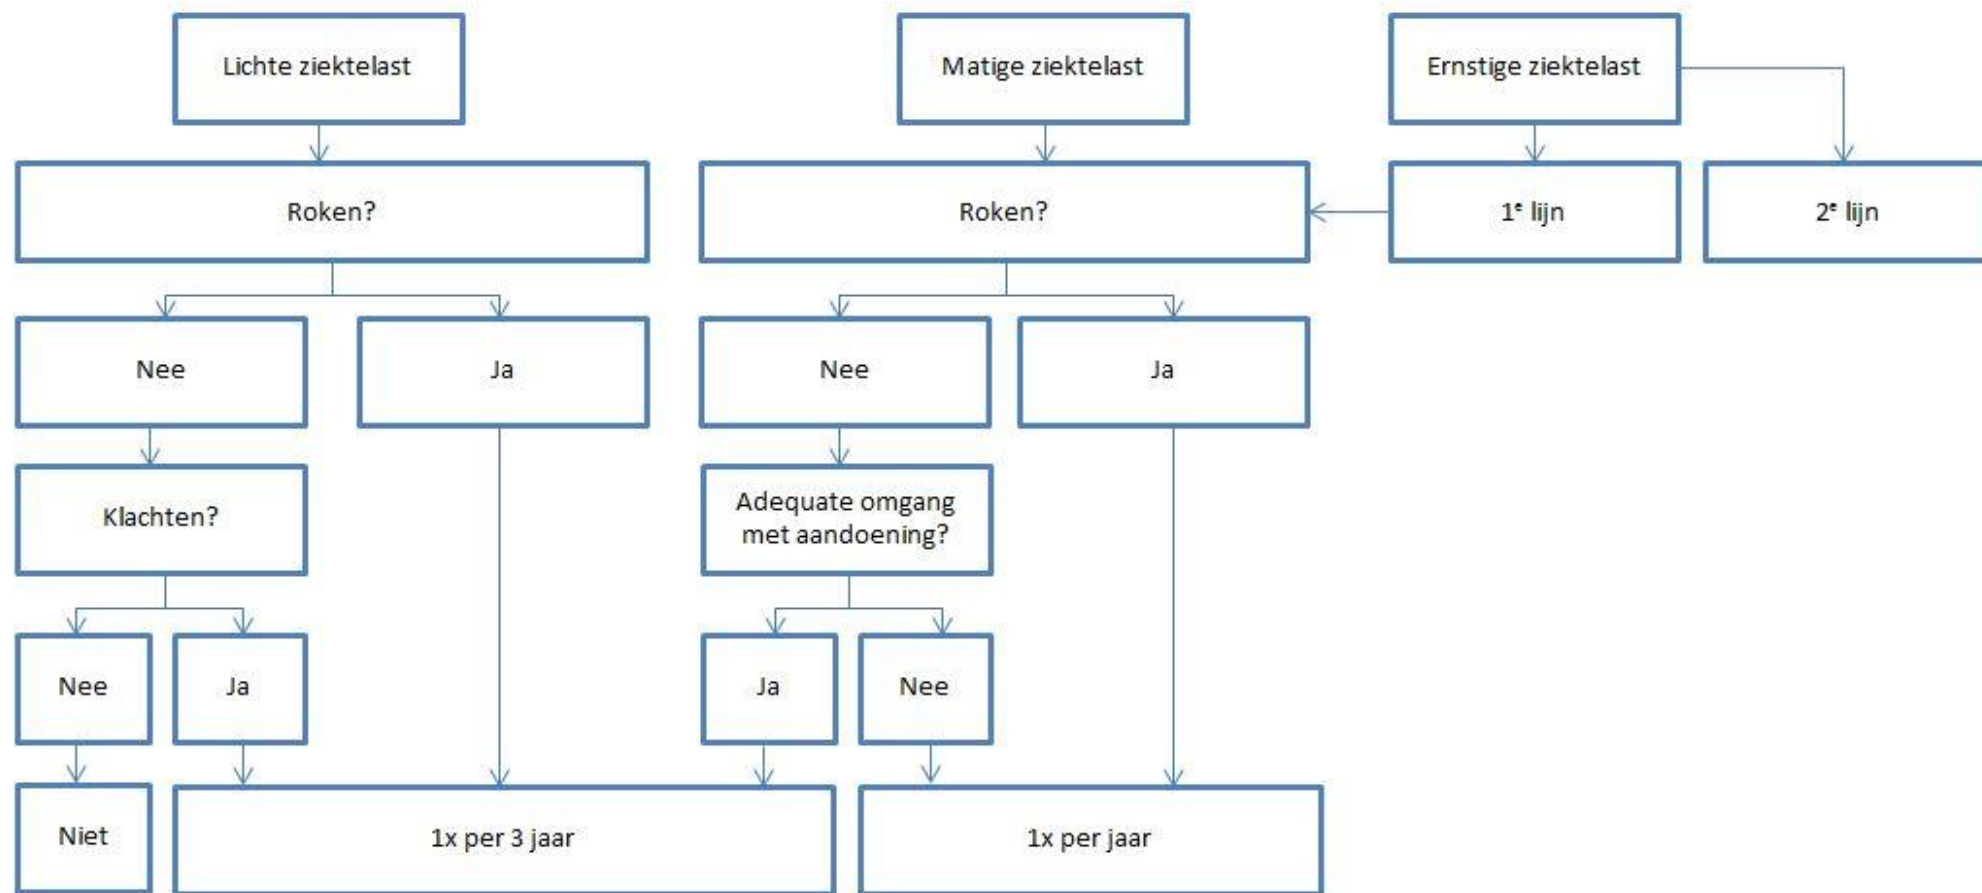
Lichte ziektelast

Matige ziektelast

Ernstige ziektelast

Roken?

Roken?

1$^{e}$ lijn

2$^{e}$ lijn

Nee

Ja

Nee

Ja

Klachten?

Adequate omgang met aandoening?

Nee

Ja

Ja

Nee

Niet

1x per 3 jaar

1x per jaar